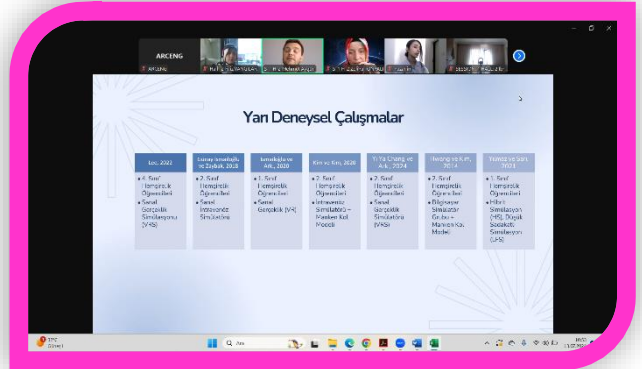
ARCENG

Yarı Deneysel Çalışmalar

| Lee, 2022 | Gunay Ismailoglu ve Şaşbek, 2023 | Ismailoglu ve Ark., 2020 | Kim ve Kim, 2020 | Yi Ya Chang ve Ark., 2024 | Herang ve Ark., 2014 | Yılmaz ve Sarı, 2021 |
|---|---|---|---|---|---|---|
| 4. Sınıf Hemşirelik Öğrencileri<br>Sanal Gerçeklik Simülasyonu (VRS) | 2. Sınıf Hemşirelik Öğrencileri<br>Sanal İnteraktif Simülatörü | 1. Sınıf Hemşirelik Öğrencileri<br>Sanal Gerçeklik (VR) | 2. Sınıf Hemşirelik Öğrencileri<br>İnteraktif Simülatörü – Masken Kol Modeli | 2. Sınıf Hemşirelik Öğrencileri<br>Sanal Gerçeklik Simülatörü (VRS) | 2. Sınıf Hemşirelik Öğrencileri<br>Bilgisayar Simülatörü Grubu + Manken Kol Modeli | 1. Sınıf Hemşirelik Öğrencileri<br>Hibrit Simülasyon (HS), Düşük Sadakatli Simülasyon (LFS) |

Ara